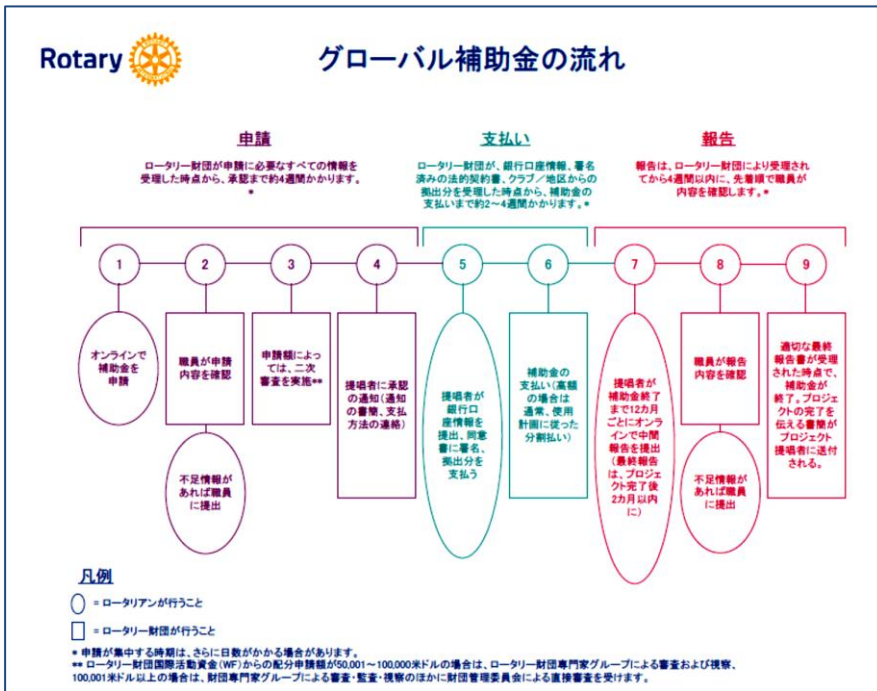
Rotary

グローバル補助金の流れ

申請

ロータリー財団が申請に必要なすべての情報を受理した時点から、承認まで約4週間かかります。*

支払い

ロータリー財団が、銀行口座情報、署名済みの法的契約書、クラブ／地区からの拠出分を受理した時点から、補助金の支払いまで約2～4週間かかります。*

報告

報告は、ロータリー財団により受理されてから4週間以内に、先着順で職員が内容を確認します。*

1

2

3

4

5

6

7

8

9

オンラインで補助金を申請

職員が申請内容を確認

不足情報があれば職員に提出

申請額によっては、二次審査を実施**

提唱者に承認の通知（通知の書類、支払方法の連絡）

提唱者が銀行口座情報を提出、同意書に署名、拠出分を支払う

補助金の支払い（高額の場合は通常、使用計画に従った分割払い）

提唱者が補助金終了まで12カ月ごとにオンラインで中間報告を提出（最終報告は、プロジェクト完了後2カ月以内に）

職員が報告内容を確認

不足情報があれば職員に提出

適切な最終報告書が受理された時点で、補助金が終了。プロジェクトの完了を伝える書類がプロジェクト提唱者に送付される。

凡例

= ロータリアンが行うこと

= ロータリー財団が行うこと

* 申請が集中する時期は、さらに日数がかかる場合があります。
** ロータリー財団国際活動資金（WF）からの配分申請額が50,001～100,000米ドルの場合は、ロータリー財団専門家グループによる審査および視察、100,001米ドル以上の場合は、財団専門家グループによる審査・監査・視察のほかに財団管理委員会による直接審査を受けます。